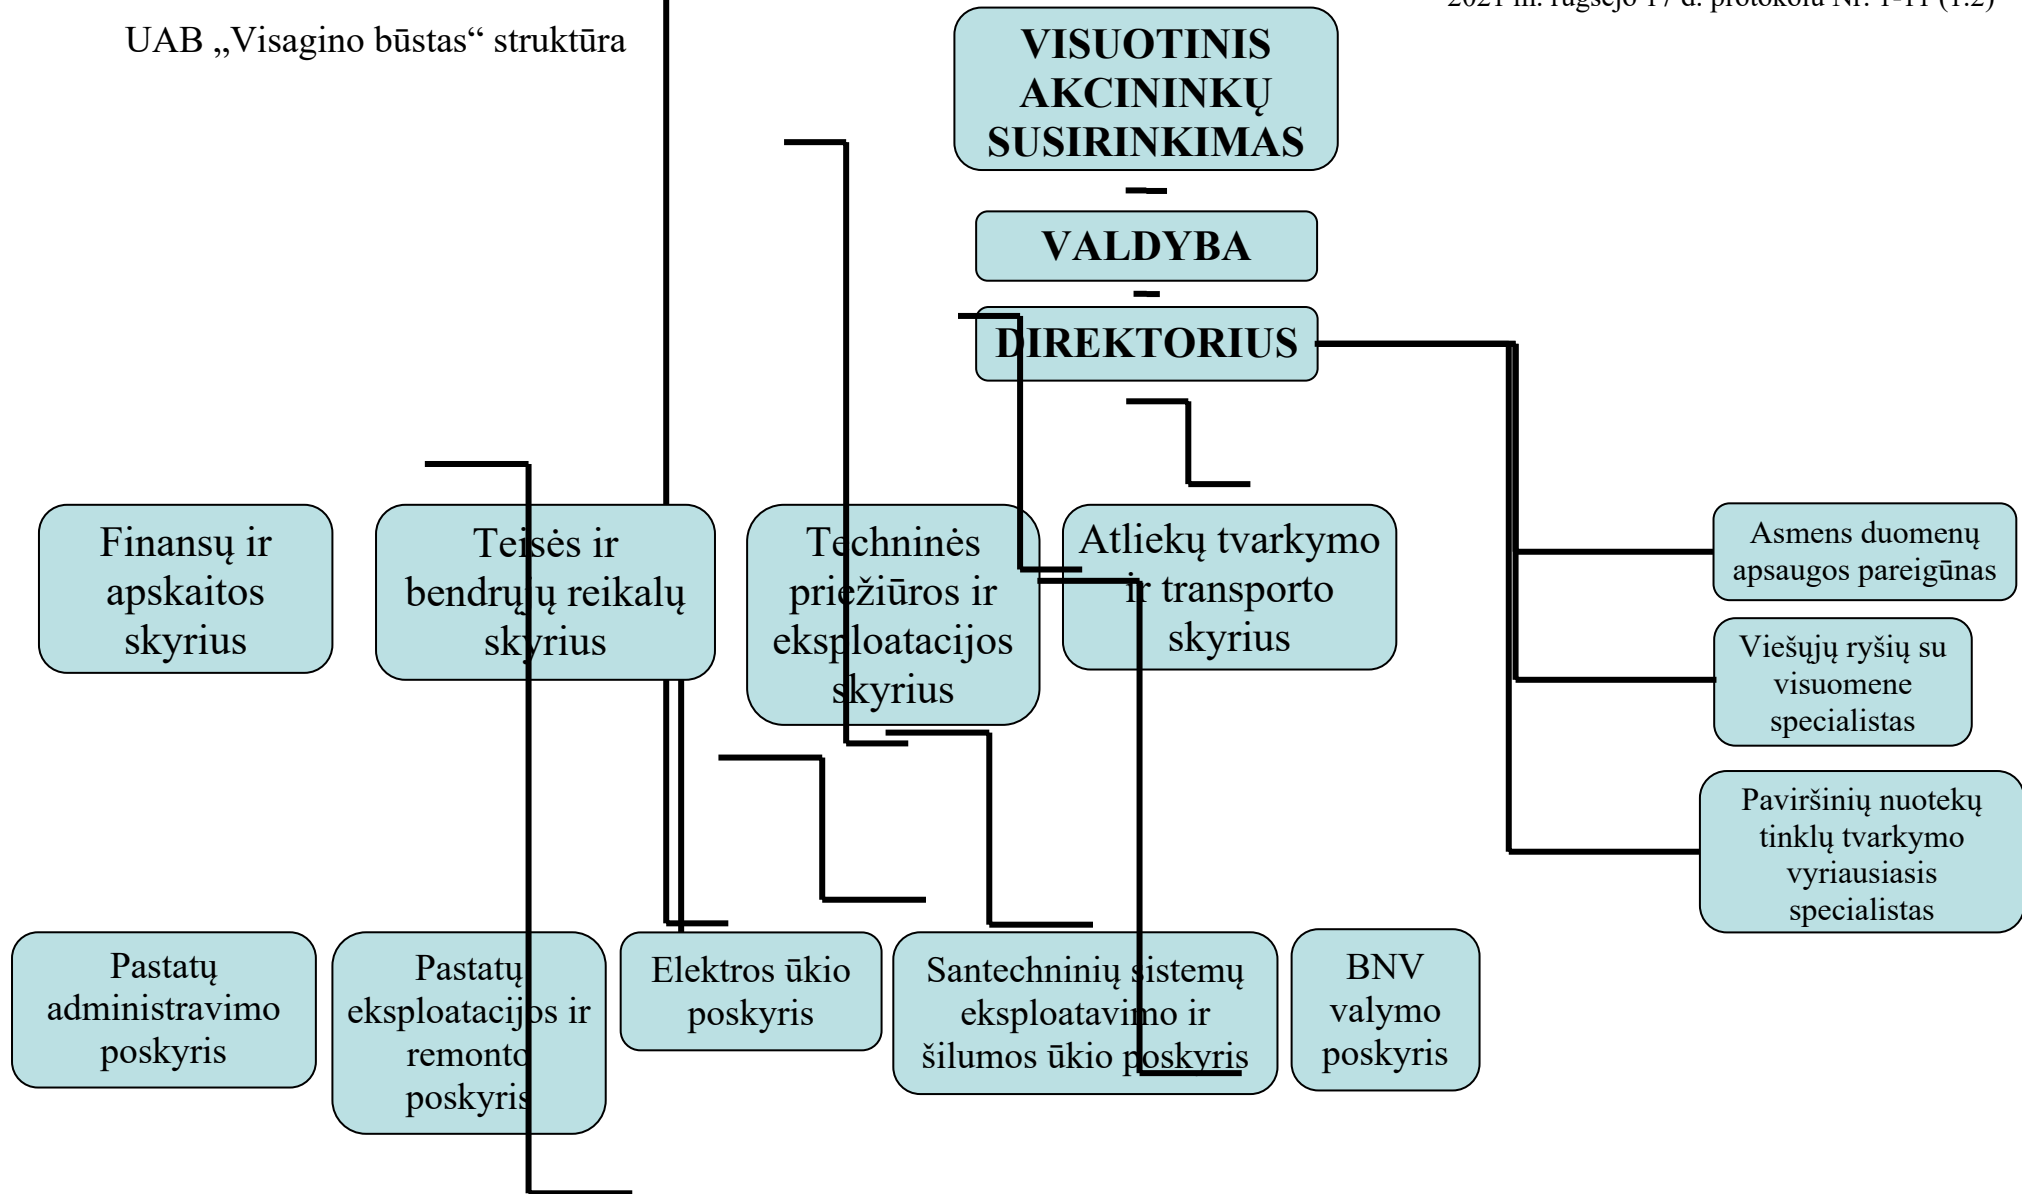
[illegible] m. rugsėjo 17 d. protokolu Nr. 1-11 (1.2)

UAB „Visagino būstas“ struktūra

VISUOTINIS AKCININKŲ SUSIRINKIMAS

VALDYBA

DIREKTORIUS

Finansų ir apskaitos skyrius

Teisės ir bendrųjų reikalų skyrius

Techninės priežiūros ir eksploatacijos skyrius

Atliekų tvarkymo ir transporto skyrius

Asmens duomenų apsaugos pareigūnas

Viešųjų ryšių su visuomene specialistas

Paviršinių nuotekų tinklų tvarkymo vyriausiasis specialistas

Pastatų administravimo poskyris

Pastatų eksploatacijos ir remonto poskyris

Elektros ūkio poskyris

Santechninių sistemų eksploatavimo ir šilumos ūkio poskyris

BNV valymo poskyris